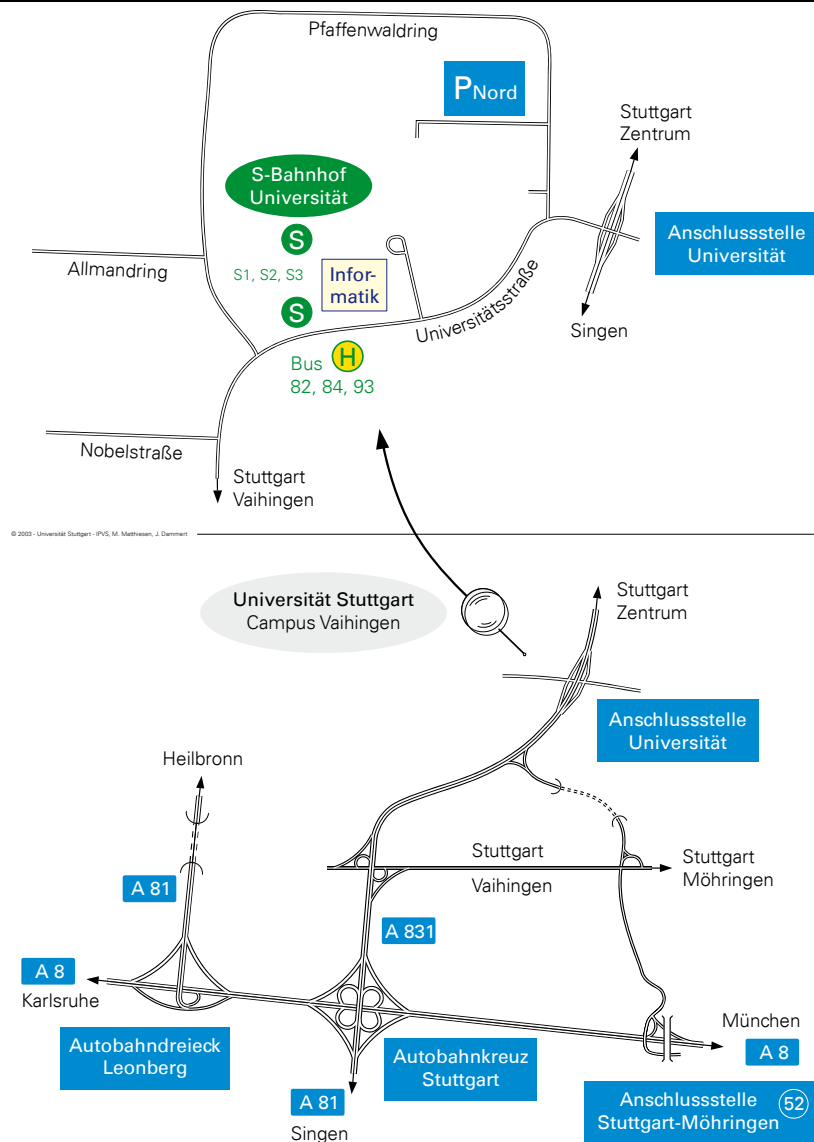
Pfaffenwaldring

PNord

Stuttgart Zentrum

S-Bahnhof Universität

Anschlussstelle Universität

S

Allmandring

S1, S2, S3

Informatik

S

Universitätsstraße

Singen

Bus H 82, 84, 93

Nobelstraße

Stuttgart Vaihingen

© 2003 - Universität Stuttgart - IPVS, M. Matthiessen, J. Dammert

Universität Stuttgart Campus Vaihingen

Stuttgart Zentrum

Anschlussstelle Universität

Heilbronn

Stuttgart

Stuttgart Möhringen

Vaihingen

A 81

A 831

A 8

Karlsruhe

München

A 8

Autobahndreieck Leonberg

Autobahnkreuz Stuttgart

A 81

Singen

Anschlussstelle Stuttgart-Möhringen

52